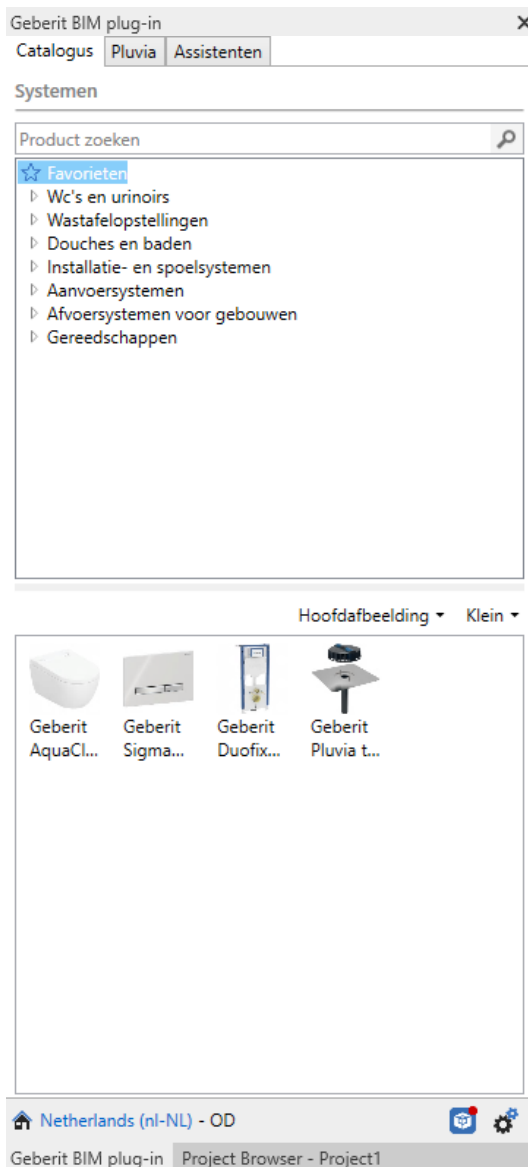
Geberit BIM plug-in

Catalogus | Pluvia | Assistenten

Systemen

Product zoeken

Favorieten
Wc's en urinoirs
Wastafelopstellingen
Douches en baden
Installatie- en spoelsystemen
Aanvoersystemen
Afvoersystemen voor gebouwen
Gereedschappen

Hoofdafbeelding ▾ Klein ▾

Geberit AquaCl...
Geberit Sigma...
Geberit Duofix...
Geberit Pluvia t...

Netherlands (nl-NL) - OD

Geberit BIM plug-in | Project Browser - Project1